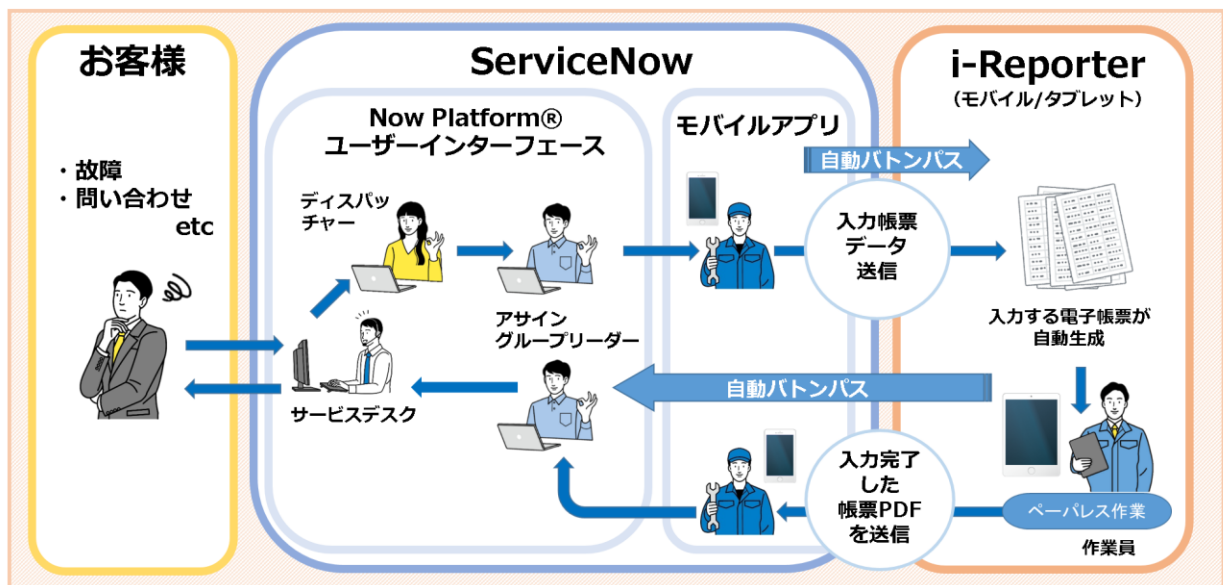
お客様

・故障
・問い合わせ
etc

ServiceNow

Now Platform®
ユーザーインターフェース

ディスパッチャー

アサイン
グループリーダー

サービスデスク

モバイルアプリ

自動バトンパス

入力帳票データ送信

自動バトンパス

入力完了した帳票PDFを送信

i-Reporter
（モバイル/タブレット）

入力する電子帳票が自動生成

ペーパレス作業

作業員